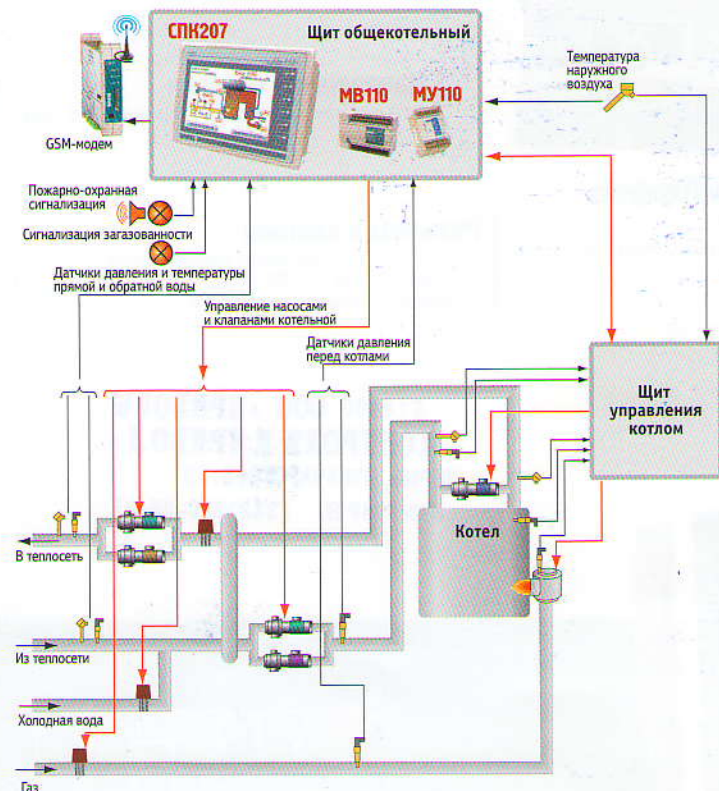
СПК207

Щит общекотельный

МВ110

МУ110

GSM-модем

Температура наружного воздуха

Пожарно-охранная сигнализация

Сигнализация загазованности

Датчики давления и температуры прямой и обратной воды

Управление насосами и клапанами котельной

Датчики давления перед котлами

Щит управления котлом

Котел

В теплосеть

Из теплосети

Холодная вода

Газ